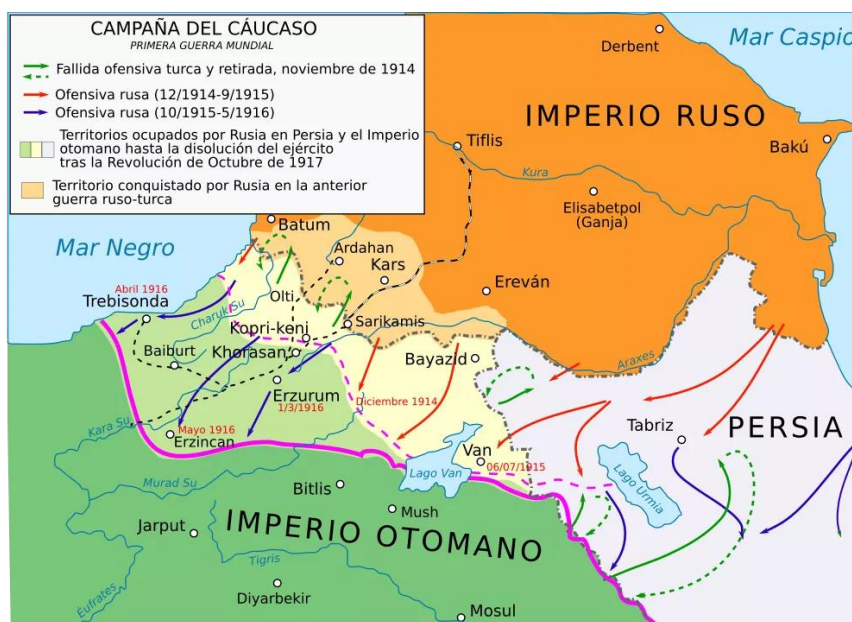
CAMPAÑA DEL CÁUCASO
PRIMERA GUERRA MUNDIAL

Fallida ofensiva turca y retirada, noviembre de 1914
Ofensiva rusa (12/1914-9/1915)
Ofensiva rusa (10/1915-5/1916)
Territorios ocupados por Rusia en Persia y el Imperio otomano hasta la disolución del ejército tras la Revolución de Octubre de 1917
Territorio conquistado por Rusia en la anterior guerra ruso-turca

Mar Caspio
Derbent
IMPERIO RUSO
Tiflis
Bakú
Kura
Elisabetpol (Ganja)
Mar Negro
Batum
Ardahan
Kars
Ereván
Abril 1916
Trebisonda
Çoruh Su
Olti
Kopri-keni
Sarikamis
Baiburt
Khorasan
Bayazid
Araxes
Erzurum
1/3/1916
Diciembre 1914
Tabriz
PERSIA
Kara Su
Mayo 1916
Erzincan
Van
06/07/1915
Lago Van
Lago Urmia
Murad Su
Bitlis
Mush
Jarput
IMPERIO OTOMANO
Tigris
Éufrates
Diyarbekir
Mosul